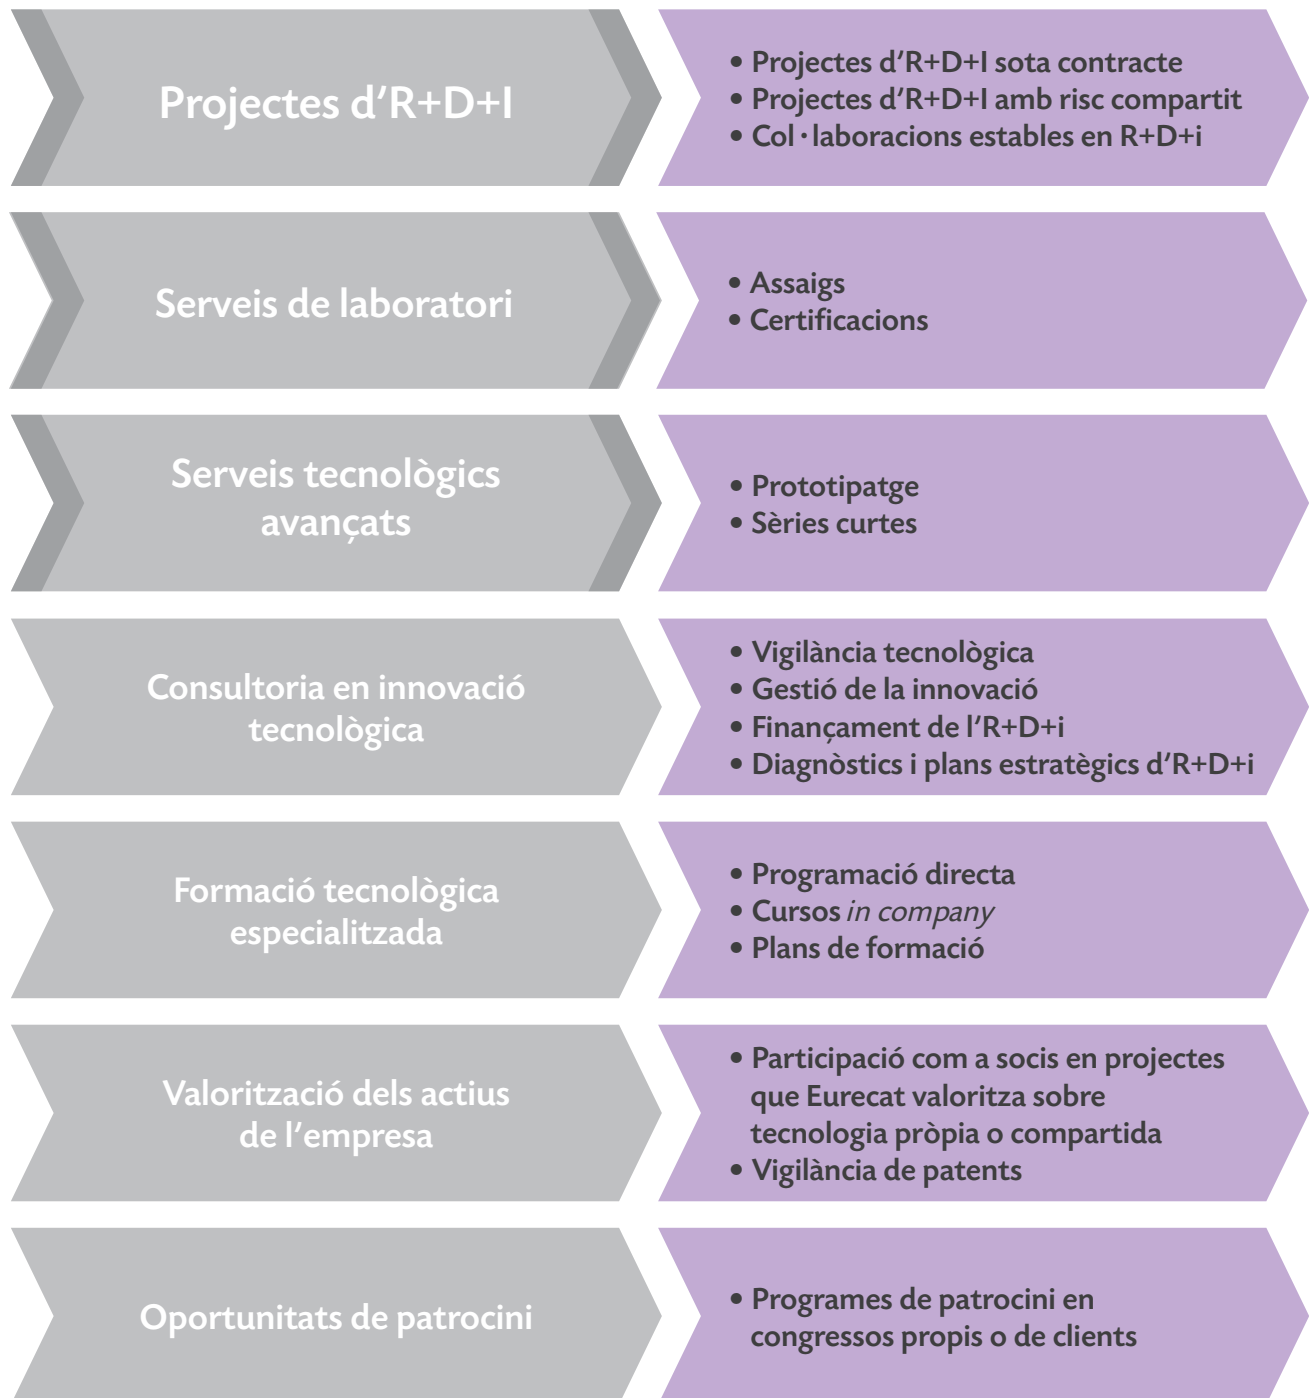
Projectes d’R+D+I

• Projectes d’R+D+I sota contracte
• Projectes d’R+D+I amb risc compartit
• Col·laboracions estables en R+D+i

Serveis de laboratori

• Assaigs
• Certificacions

Serveis tecnològics avançats

• Prototipatge
• Sèries curtes

Consultoria en innovació tecnològica

• Vigilància tecnològica
• Gestió de la innovació
• Finançament de l’R+D+i
• Diagnòstics i plans estratègics d’R+D+i

Formació tecnològica especialitzada

• Programació directa
• Cursos *in company*
• Plans de formació

Valorització dels actius de l’empresa

• Participació com a socis en projectes que Eurecat valoritza sobre tecnologia pròpia o compartida
• Vigilància de patents

Oportunitats de patrocini

• Programes de patrocini en congressos propis o de clients